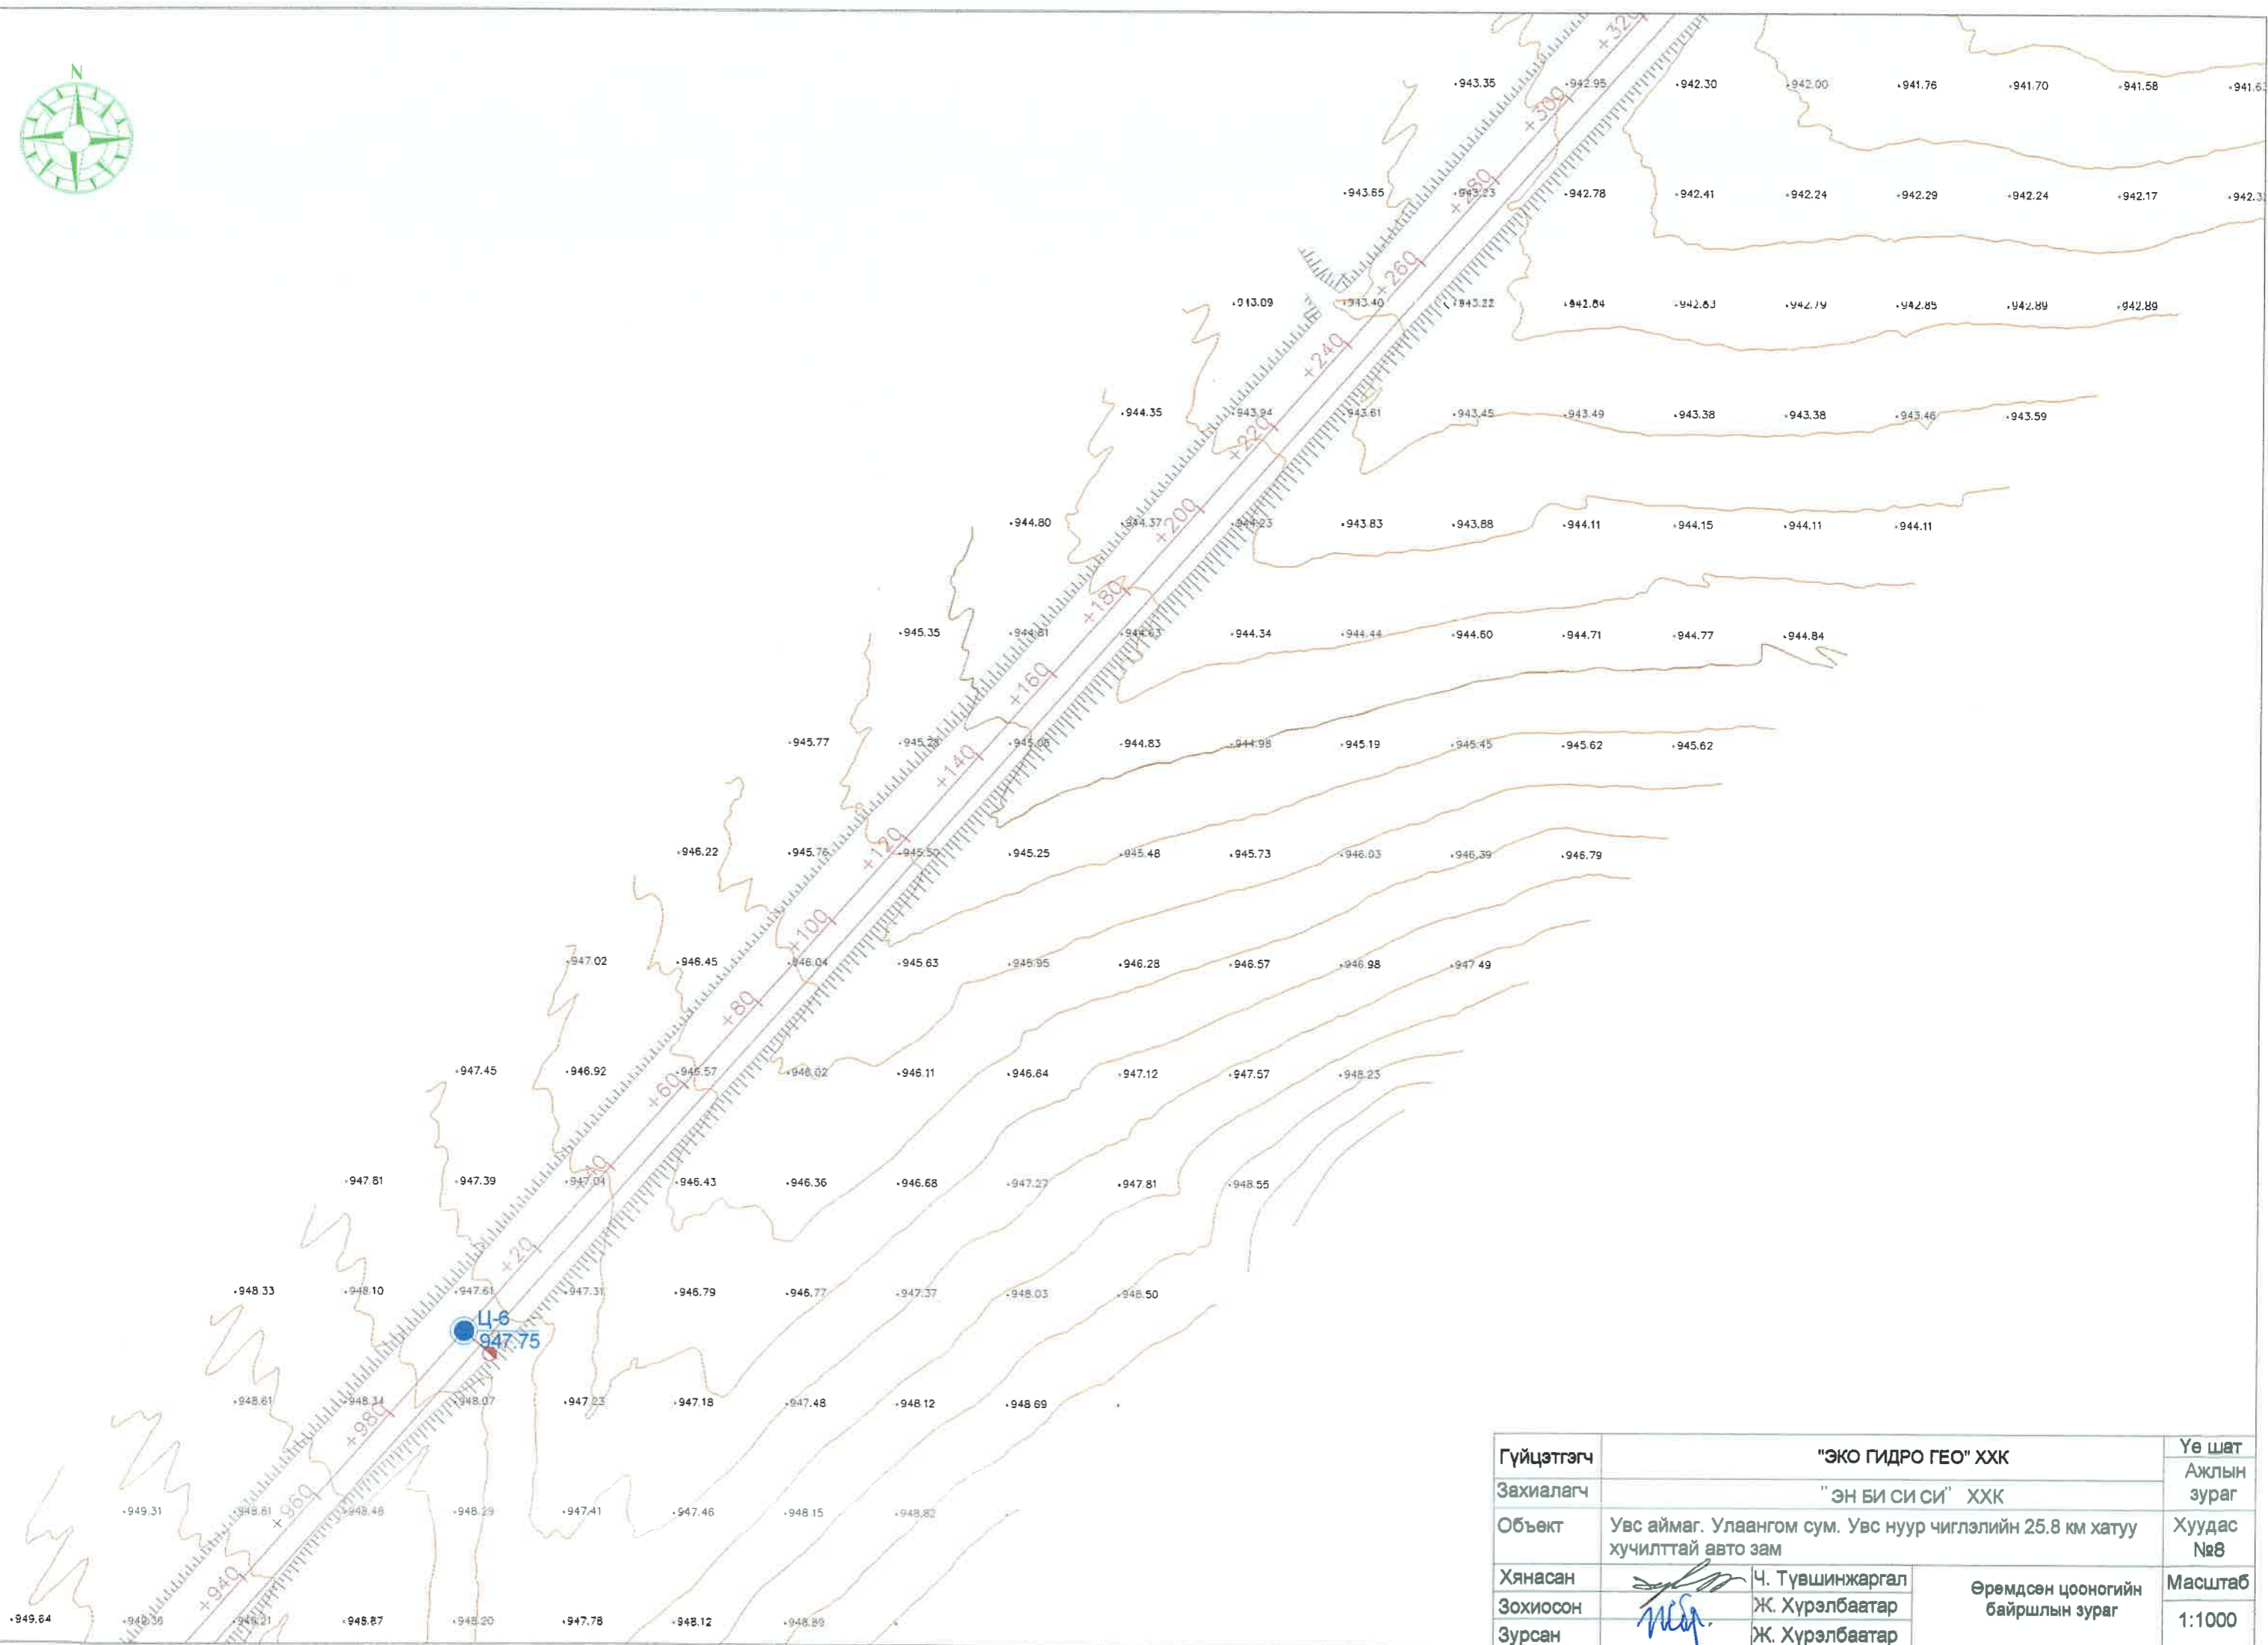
N

+320
943.35 942.95 942.30 942.00 941.76 941.70 941.58 941.6
+300
943.65 943.23 942.78 942.41 942.24 942.29 942.24 942.17 942.3
+280
+260
943.09 943.40 943.22 942.84 942.83 942.79 942.85 942.89 942.89
+240
944.35 943.94 943.61 943.45 943.49 943.38 943.38 943.46 943.59
+220
+200
944.80 944.37 944.23 943.83 943.88 944.11 944.15 944.11 944.11
+180
945.35 944.81 944.63 944.34 944.44 944.60 944.71 944.77 944.84
+160
+140
945.77 945.23 945.08 944.83 944.98 945.19 945.45 945.62 945.62
+120
946.22 945.76 945.50 945.25 945.48 945.73 946.03 946.39 946.79
+100
947.02 946.45 946.04 945.63 945.95 946.28 946.57 946.98 947.49
+80
947.45 946.92 +60 946.57 946.02 946.11 946.64 947.12 947.57 948.23
+40
947.81 947.39 947.04 946.43 946.36 946.68 947.27 947.81 948.55
+20
948.33 948.10 947.61 947.31 946.79 946.77 947.37 948.03 948.50
Ц-6
947.75
948.61 948.34 +980 948.07 947.23 947.18 947.48 948.12 948.69
949.31 948.81 +960 948.48 948.29 947.41 947.46 948.15 948.82
+940
949.64 948.36 948.21 948.87 948.20 947.78 948.12 948.89

| Гүйцэтгэгч | "ЭКО ГИДРО ГЕО" ХХК | | | Үе шат |
|---|---|---|---|---|
| Захиалагч | " ЭН БИ СИ СИ" ХХК | | | Ажлын зураг |
| Объект | Увс аймаг. Улаангом сум. Увс нуур чиглэлийн 25.8 км хатуу хучилттай авто зам | | | Хуудас №8 |
| Хянасан | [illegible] | Ч. Түвшинжаргал | Өрөмдсөн цооногийн байршлын зураг | Масштаб |
| Зохиосон | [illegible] | Ж. Хүрэлбаатар | | 1:1000 |
| Зурсан | | Ж. Хүрэлбаатар | | |